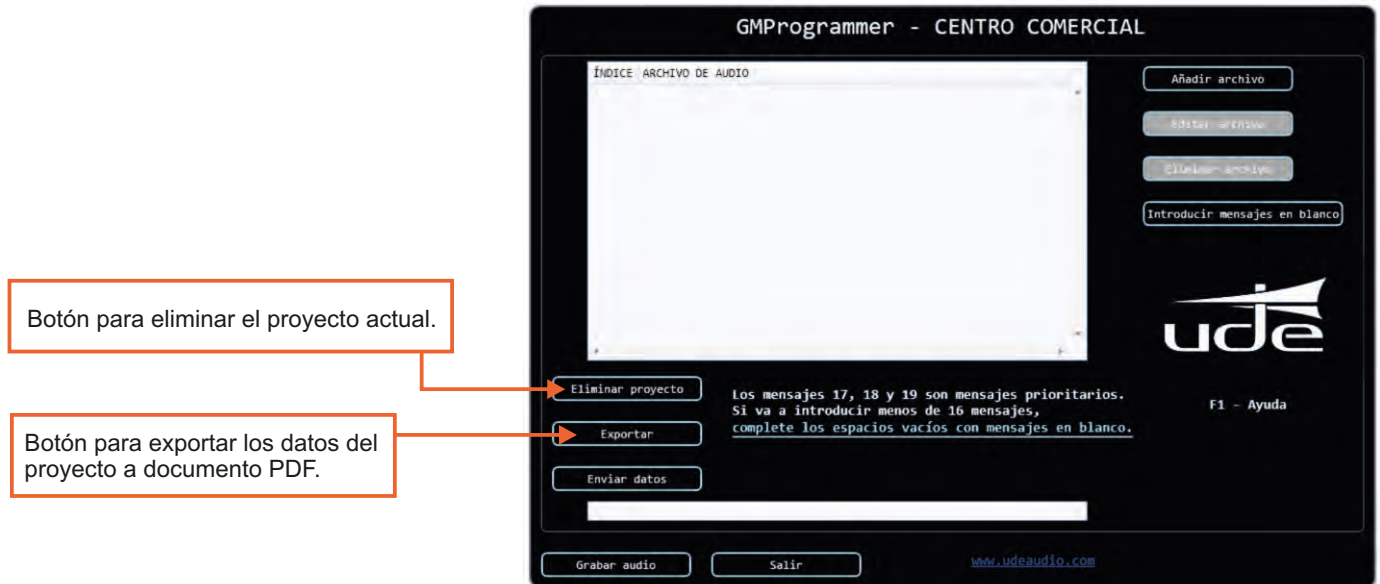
GMProgrammer - CENTRO COMERCIAL

ÍNDICE ARCHIVO DE AUDIO

Añadir archivo

Editar archivo

Eliminar archivo

Introducir mensajes en blanco

ude

Botón para eliminar el proyecto actual.

Eliminar proyecto

Los mensajes 17, 18 y 19 son mensajes prioritarios. Si va a introducir menos de 16 mensajes, complete los espacios vacíos con mensajes en blanco.

F1 - Ayuda

Botón para exportar los datos del proyecto a documento PDF.

Exportar

Enviar datos

Grabar audio

Salir

www.udeaudio.com